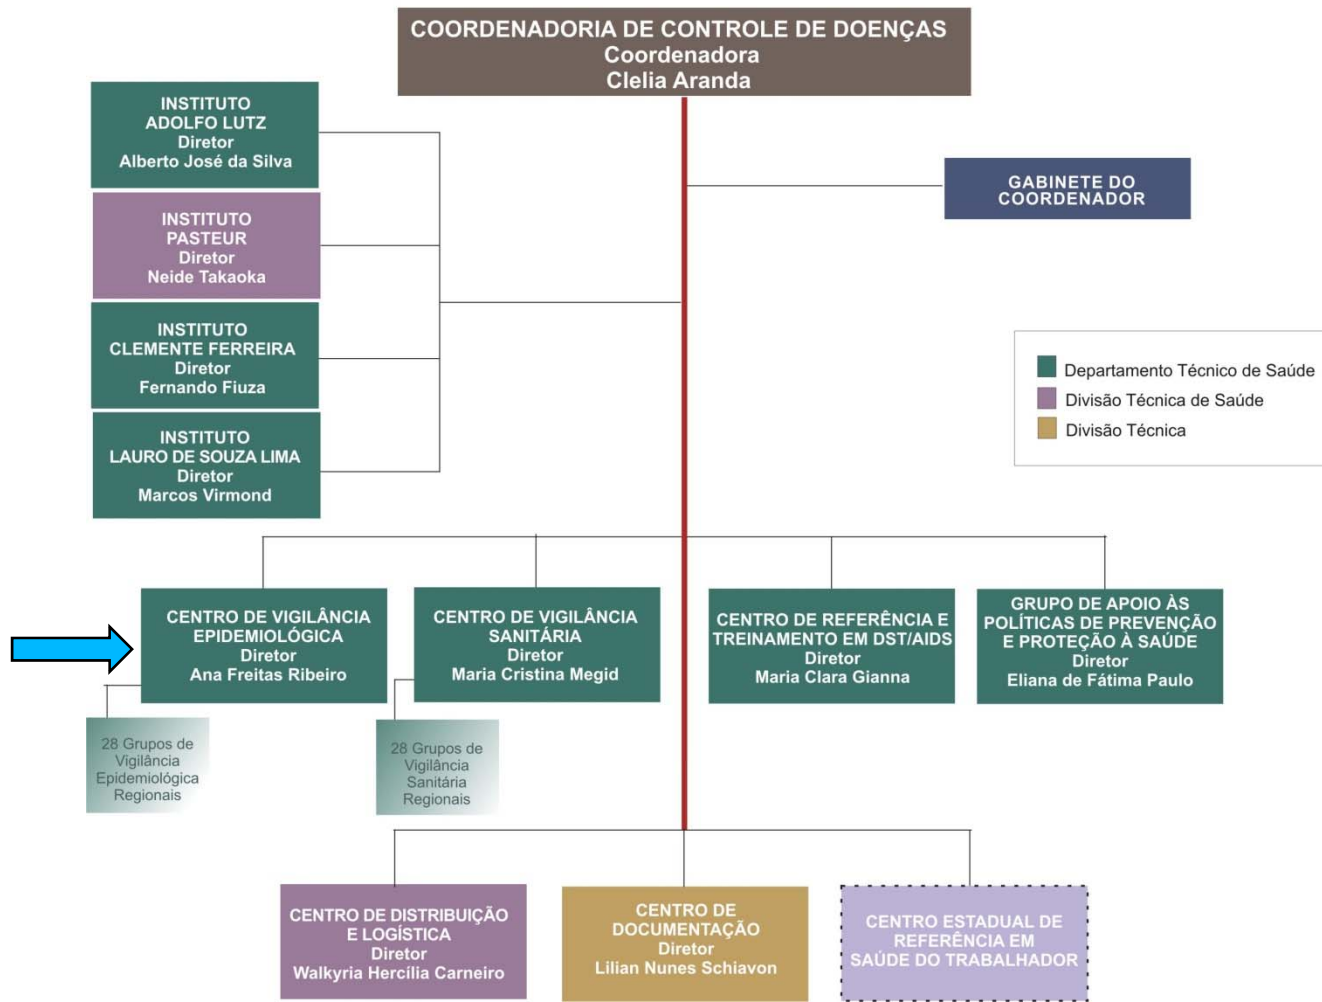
COORDENADORIA DE CONTROLE DE DOENÇAS
Coordenadora
Clelia Aranda

INSTITUTO ADOLFO LUTZ
Diretor
Alberto José da Silva

INSTITUTO PASTEUR
Diretor
Neide Takaoka

INSTITUTO CLEMENTE FERREIRA
Diretor
Fernando Fiuza

INSTITUTO LAURO DE SOUZA LIMA
Diretor
Marcos Virmond

GABINETE DO COORDENADOR

Departamento Técnico de Saúde
Divisão Técnica de Saúde
Divisão Técnica

CENTRO DE VIGILÂNCIA EPIDEMIOLÓGICA
Diretor
Ana Freitas Ribeiro

CENTRO DE VIGILÂNCIA SANITÁRIA
Diretor
Maria Cristina Megid

CENTRO DE REFERÊNCIA E TREINAMENTO EM DST/AIDS
Diretor
Maria Clara Gianna

GRUPO DE APOIO ÀS POLÍTICAS DE PREVENÇÃO E PROTEÇÃO À SAÚDE
Diretor
Eliana de Fátima Paulo

28 Grupos de Vigilância Epidemiológica Regionais

28 Grupos de Vigilância Sanitária Regionais

CENTRO DE DISTRIBUIÇÃO E LOGÍSTICA
Diretor
Walkyria Hercília Carneiro

CENTRO DE DOCUMENTAÇÃO
Diretor
Lilian Nunes Schiavon

CENTRO ESTADUAL DE REFERÊNCIA EM SAÚDE DO TRABALHADOR